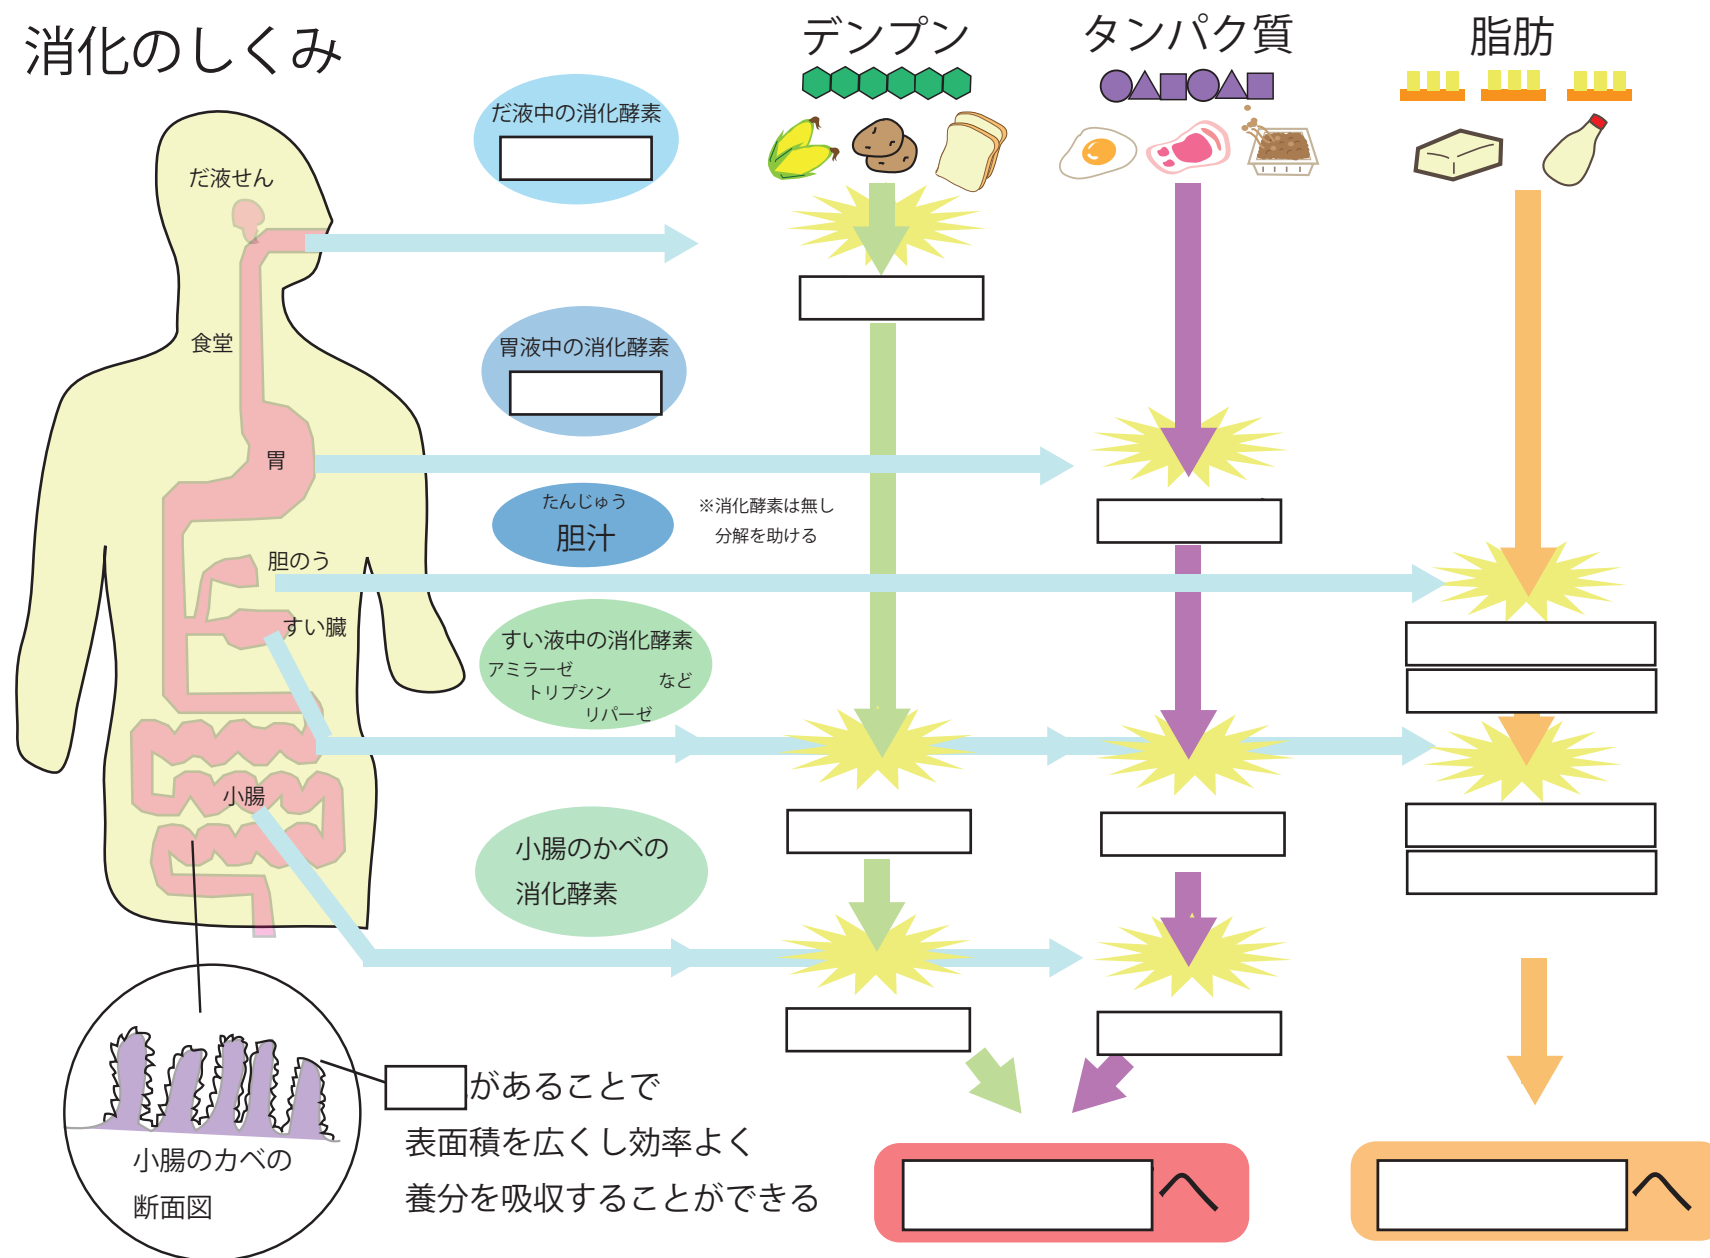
消化のしくみ

デンプン

タンパク質

脂肪

だ液中の消化酵素

だ液せん

食堂

胃液中の消化酵素

胃

たんじゅう
胆汁

※消化酵素は無し
分解を助ける

胆のう

すい臓

すい液中の消化酵素
アミラーゼ
トリプシン
リパーゼ
など

小腸

小腸のかべの
消化酵素

小腸のカベの
断面図

があることで
表面積を広くし効率よく
養分を吸収することができる

へ

へ